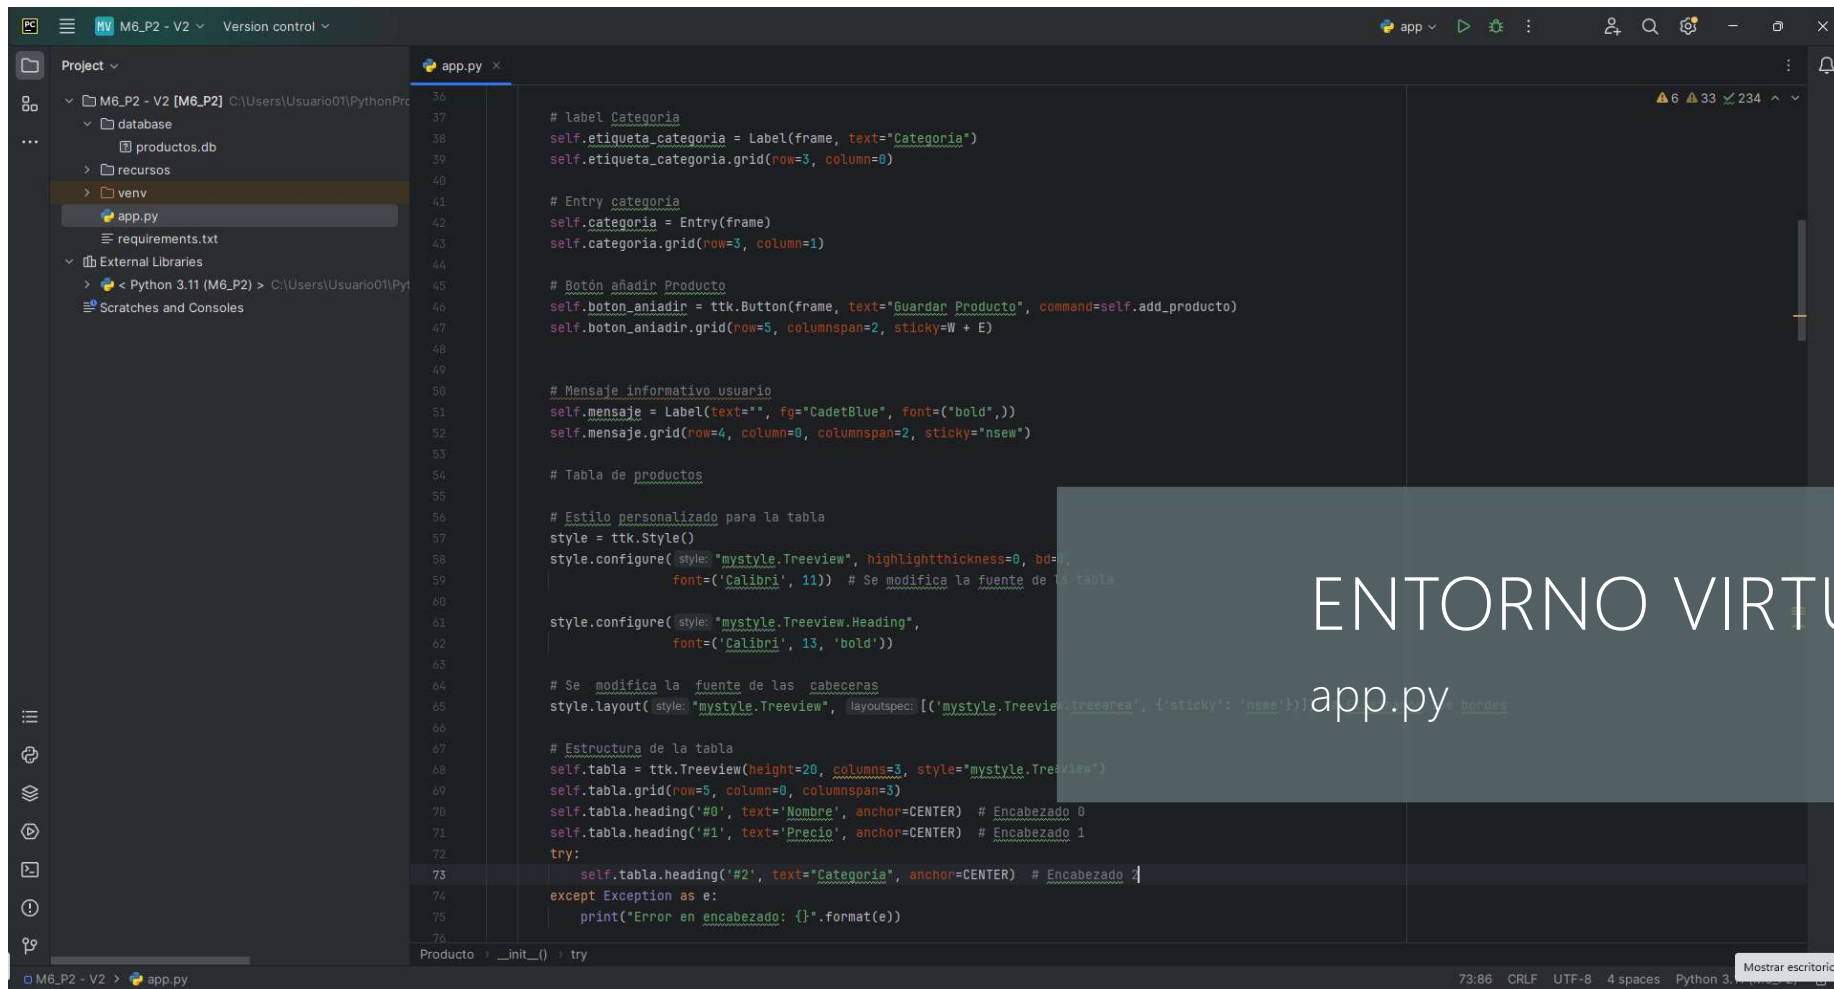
PC M6_P2 - V2 Version control app

Project

M6_P2 - V2 [M6_P2] C:\Users\Usuario01\PythonPr
database
productos.db
recursos
venv
app.py
requirements.txt
External Libraries
< Python 3.11 (M6_P2) > C:\Users\Usuario01\Pyt
Scratches and Consoles

app.py

6 33 234

36
37 # label Categoria
38 self.etiqueta_categoria = Label(frame, text="Categoria")
39 self.etiqueta_categoria.grid(row=3, column=0)
40
41 # Entry categoria
42 self.categoria = Entry(frame)
43 self.categoria.grid(row=3, column=1)
44
45 # Botón añadir Producto
46 self.boton_aniadir = ttk.Button(frame, text="Guardar Producto", command=self.add_producto)
47 self.boton_aniadir.grid(row=5, columnspan=2, sticky=W + E)
48
49
50 # Mensaje informativo usuario
51 self.mensaje = Label(text="", fg="CadetBlue", font=("bold",))
52 self.mensaje.grid(row=4, column=0, columnspan=2, sticky="nsew")
53
54 # Tabla de productos
55
56 # Estilo personalizado para la tabla
57 style = ttk.Style()
58 style.configure( style: "mystyle.Treeview", highlightthickness=0, bd=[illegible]
59 font=('Calibri', 11)) # Se modifica la fuente de la tabla
60
61 style.configure( style: "mystyle.Treeview.Heading",
62 font=('Calibri', 13, 'bold'))
63
64 # Se modifica la fuente de las cabeceras
65 style.layout( style: "mystyle.Treeview", layoutspec: [('mystyle.Treeview.treearea', {'sticky': 'nswe'})]) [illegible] bordes
66
67 # Estructura de la tabla
68 self.tabla = ttk.Treeview(height=20, columns=3, style="mystyle.Treeview")
69 self.tabla.grid(row=5, column=0, columnspan=3)
70 self.tabla.heading('#0', text='Nombre', anchor=CENTER) # Encabezado 0
71 self.tabla.heading('#1', text='Precio', anchor=CENTER) # Encabezado 1
72 try:
73 self.tabla.heading('#2', text="Categoria", anchor=CENTER) # Encabezado 2
74 except Exception as e:
75 print("Error en encabezado: {}".format(e))
76

ENTORNO VIRTU
app.py

Producto > __init__() > try

M6_P2 - V2 > app.py 73:86 CRLF UTF-8 4 spaces Python 3. Mostrar escritorio